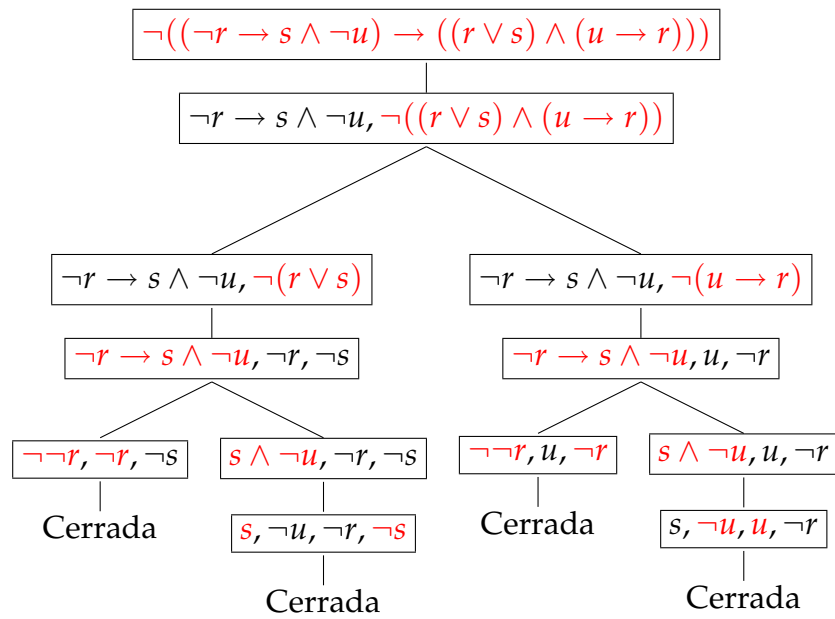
$\neg((\neg r \rightarrow s \wedge \neg u) \rightarrow ((r \vee s) \wedge (u \rightarrow r)))$

$\neg r \rightarrow s \wedge \neg u, \neg((r \vee s) \wedge (u \rightarrow r))$

$\neg r \rightarrow s \wedge \neg u, \neg(r \vee s)$

$\neg r \rightarrow s \wedge \neg u, \neg r, \neg s$

$\neg\neg r, \neg r, \neg s$

Cerrada

$s \wedge \neg u, \neg r, \neg s$

$s, \neg u, \neg r, \neg s$

Cerrada

$\neg r \rightarrow s \wedge \neg u, \neg(u \rightarrow r)$

$\neg r \rightarrow s \wedge \neg u, u, \neg r$

$\neg\neg r, u, \neg r$

Cerrada

$s \wedge \neg u, u, \neg r$

$s, \neg u, u, \neg r$

Cerrada